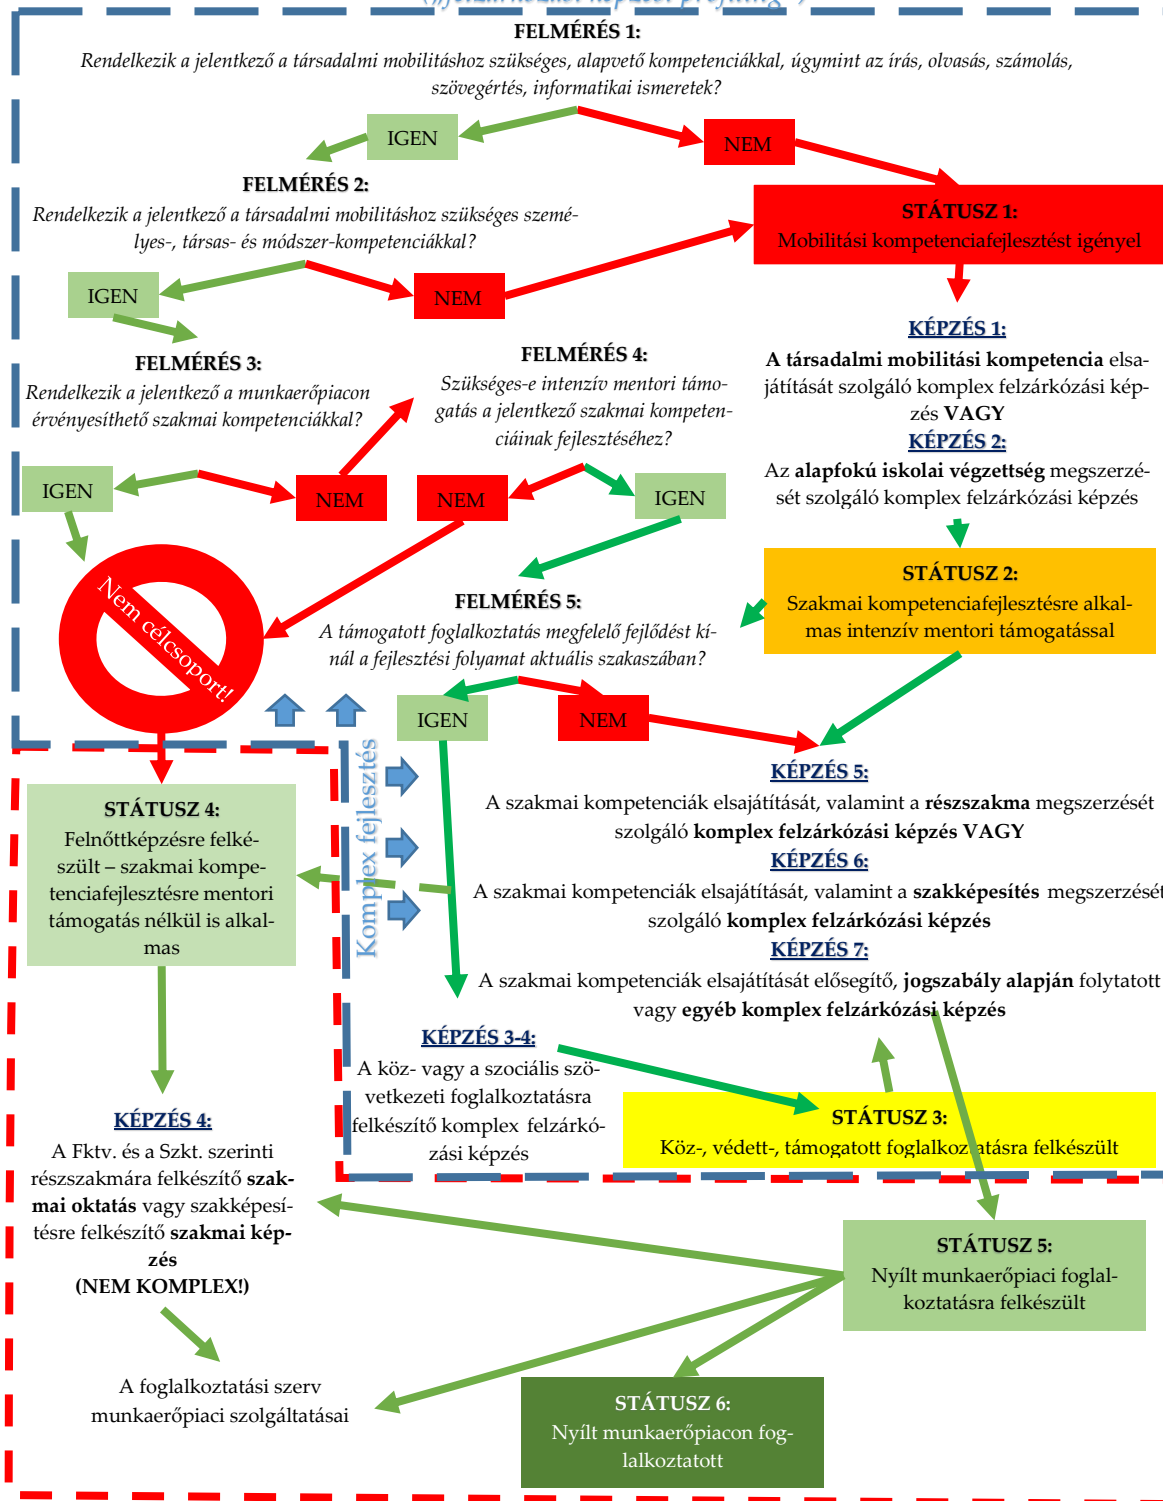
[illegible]

FELMÉRÉS 1:
Rendelkezik a jelentkező a társadalmi mobilitáshoz szükséges, alapvető kompetenciákkal, úgymint az írás, olvasás, számolás, szövegértés, informatikai ismeretek?

IGEN

NEM

FELMÉRÉS 2:
Rendelkezik a jelentkező a társadalmi mobilitáshoz szükséges személyes-, társas- és módszer-kompetenciákkal?

STÁTUSZ 1:
Mobilitási kompetenciafejlesztést igényel

IGEN

NEM

KÉPZÉS 1:
A társadalmi mobilitási kompetencia elsajátítását szolgáló komplex felzárkózási képzés VAGY

FELMÉRÉS 3:
Rendelkezik a jelentkező a munkaerőpiacon érvényesíthető szakmai kompetenciákkal?

FELMÉRÉS 4:
Szükséges-e intenzív mentori támogatás a jelentkező szakmai kompetenciáinak fejlesztéséhez?

KÉPZÉS 2:
Az alapfokú iskolai végzettség megszerzését szolgáló komplex felzárkózási képzés

IGEN

NEM

NEM

IGEN

Nem célcsoport!

FELMÉRÉS 5:
A támogatott foglalkoztatás megfelelő fejlődést kínál a fejlesztési folyamat aktuális szakaszában?

STÁTUSZ 2:
Szakmai kompetenciafejlesztésre alkalmas intenzív mentori támogatással

IGEN

NEM

Komplex fejlesztés

KÉPZÉS 5:
A szakmai kompetenciák elsajátítását, valamint a részszakma megszerzését szolgáló komplex felzárkózási képzés VAGY

STÁTUSZ 4:
Felnőttképzésre felkészült – szakmai kompetenciafejlesztésre mentori támogatás nélkül is alkalmas

KÉPZÉS 6:
A szakmai kompetenciák elsajátítását, valamint a szakképesítés megszerzését szolgáló komplex felzárkózási képzés

KÉPZÉS 7:
A szakmai kompetenciák elsajátítását elősegítő, jogszabály alapján folytatott vagy egyéb komplex felzárkózási képzés

KÉPZÉS 3-4:
A köz- vagy a szociális szövetkezeti foglalkoztatásra felkészítő komplex felzárkózási képzés

KÉPZÉS 4:
A Fktv. és a Szkt. szerinti részszakmára felkészítő szakmai oktatás vagy szakképesítésre felkészítő szakmai képzés
(NEM KOMPLEX!)

STÁTUSZ 3:
Köz-, védett-, támogatott foglalkoztatásra felkészült

STÁTUSZ 5:
Nyílt munkaerőpiaci foglalkoztatásra felkészült

A foglalkoztatási szerv munkaerőpiaci szolgáltatásai

STÁTUSZ 6:
Nyílt munkaerőpiacon foglalkoztatott